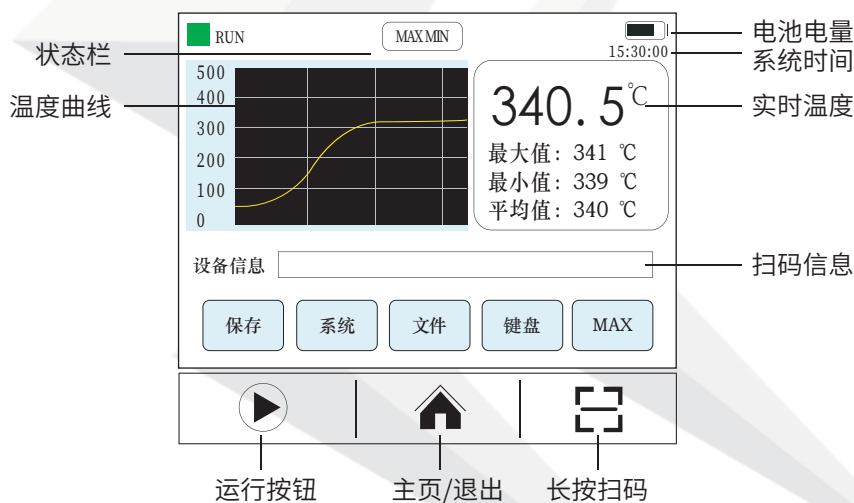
RUN
MAX MIN
15:30:00
电池电量
系统时间
状态栏
温度曲线
实时温度
500
400
300
200
100
0
340.5℃
最大值：341 ℃
最小值：339 ℃
平均值：340 ℃
设备信息
扫码信息
保存
系统
文件
键盘
MAX
运行按钮
主页/退出
长按扫码